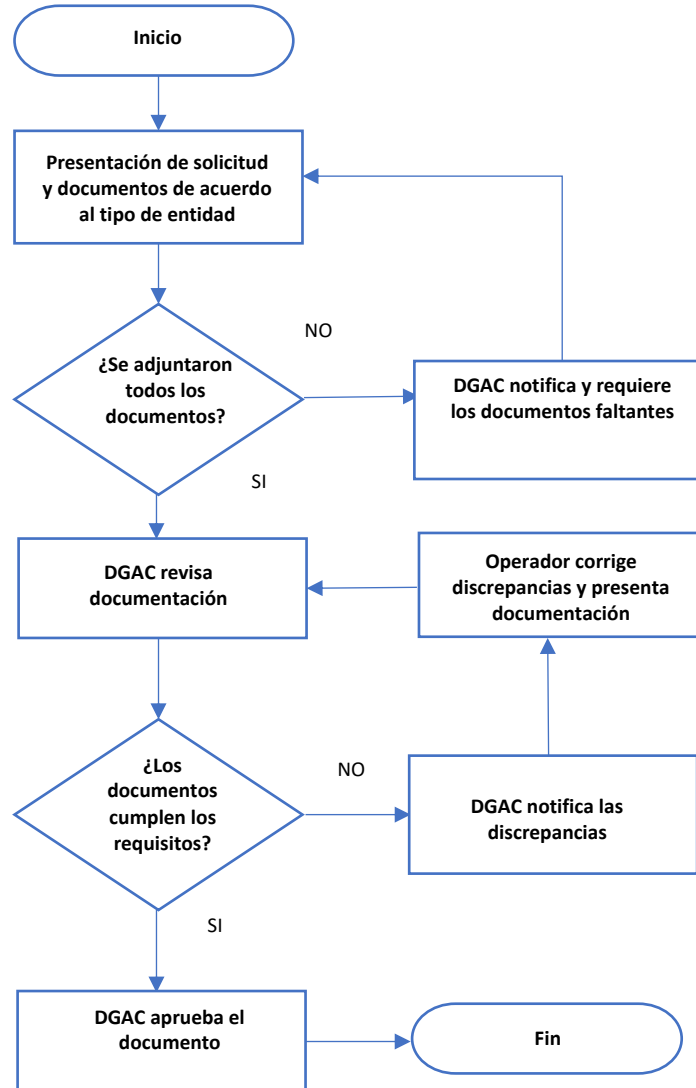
Inicio

Presentación de solicitud y documentos de acuerdo al tipo de entidad

NO

¿Se adjuntaron todos los documentos?

DGAC notifica y requiere los documentos faltantes

SI

DGAC revisa documentación

Operador corrige discrepancias y presenta documentación

¿Los documentos cumplen los requisitos?

NO

DGAC notifica las discrepancias

SI

DGAC aprueba el documento

Fin